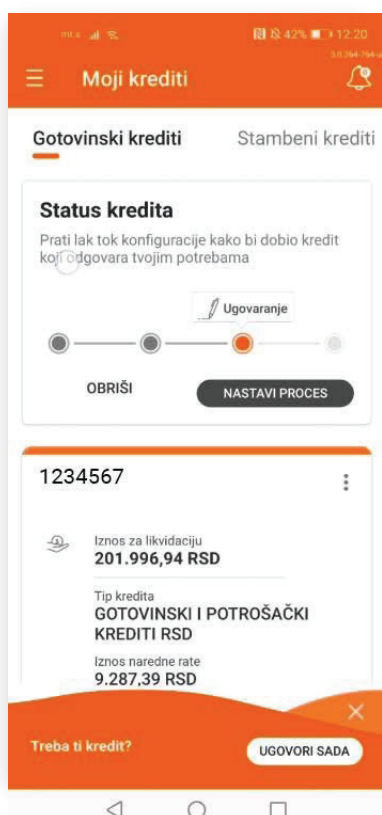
mts 42% 12:20

Moji krediti

Gotovinski krediti

Stambeni krediti

Status kredita

Prati lak tok konfiguracije kako bi dobio kredit koji odgovara tvojim potrebama

Ugovaranje

OBRIŠI

NASTAVI PROCES

1234567

Iznos za likvidaciju
201.996,94 RSD

Tip kredita
GOTOVINSKI I POTROŠAČKI KREDITI RSD

Iznos naredne rate
9.287,39 RSD

Treba ti kredit?

UGOVORI SADA